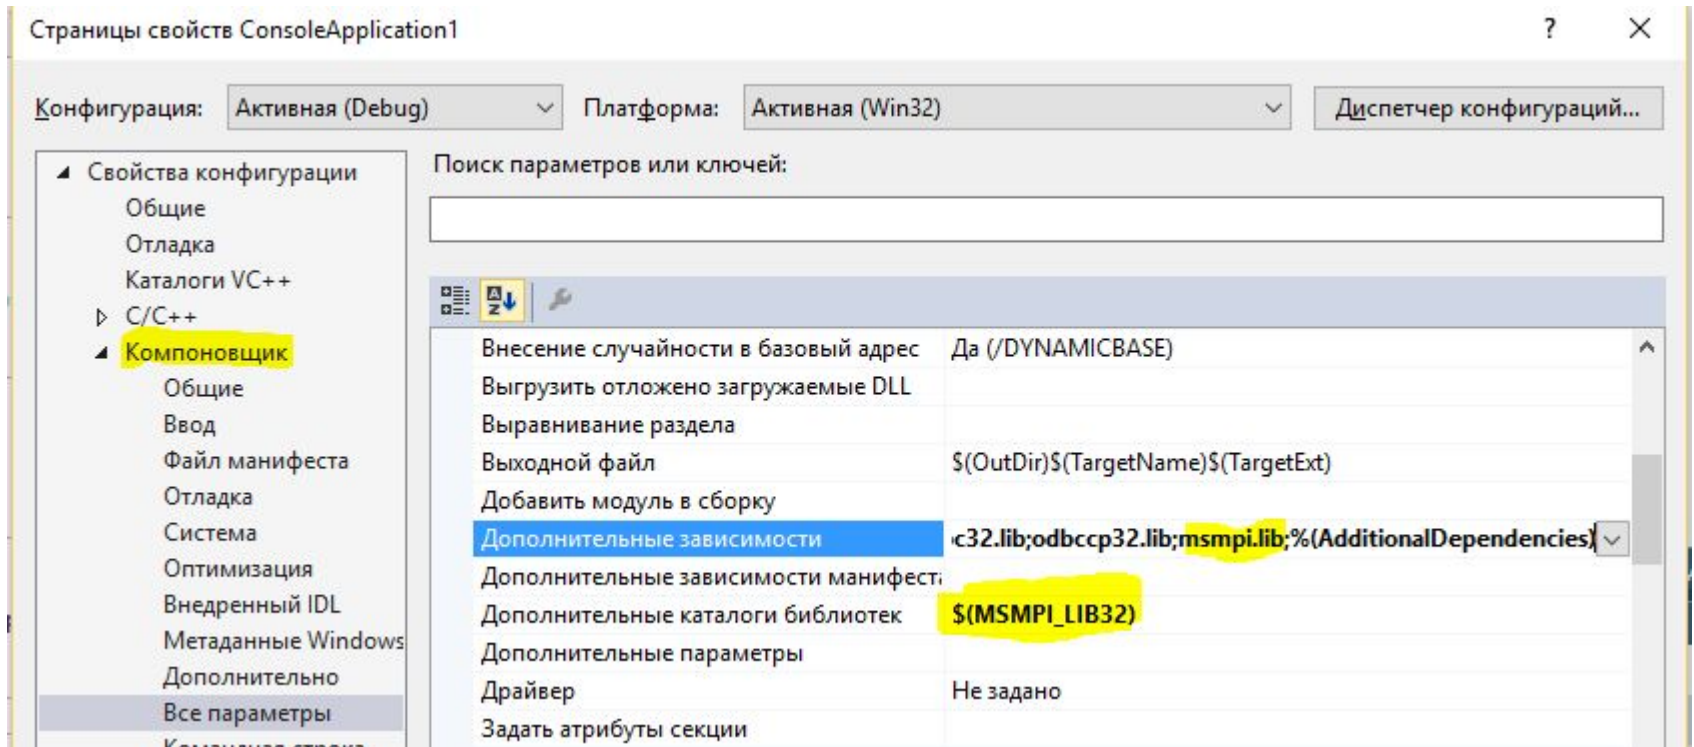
Страницы свойств ConsoleApplication1

?

Конфигурация: Активная (Debug)

Платформа: Активная (Win32)

Диспетчер конфигураций...

Свойства конфигурации
Общие
Отладка
Каталоги VC++
C/C++
Компоновщик
Общие
Ввод
Файл манифеста
Отладка
Система
Оптимизация
Внедренный IDL
Метаданные Windows
Дополнительно
Все параметры
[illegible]

Поиск параметров или ключей:

| | |
|---|---|
| Внесение случайности в базовый адрес | Да (/DYNAMICBASE) |
| Выгрузить отложено загружаемые DLL | |
| Выравнивание раздела | |
| Выходной файл | $(OutDir)$(TargetName)$(TargetExt) |
| Добавить модуль в сборку | |
| Дополнительные зависимости | c32.lib;odbccp32.lib;msmpi.lib;%(AdditionalDependencies) |
| Дополнительные зависимости манифест | |
| Дополнительные каталоги библиотек | $(MSMPI_LIB32) |
| Дополнительные параметры | |
| Драйвер | Не задано |
| Задать атрибуты секции | |